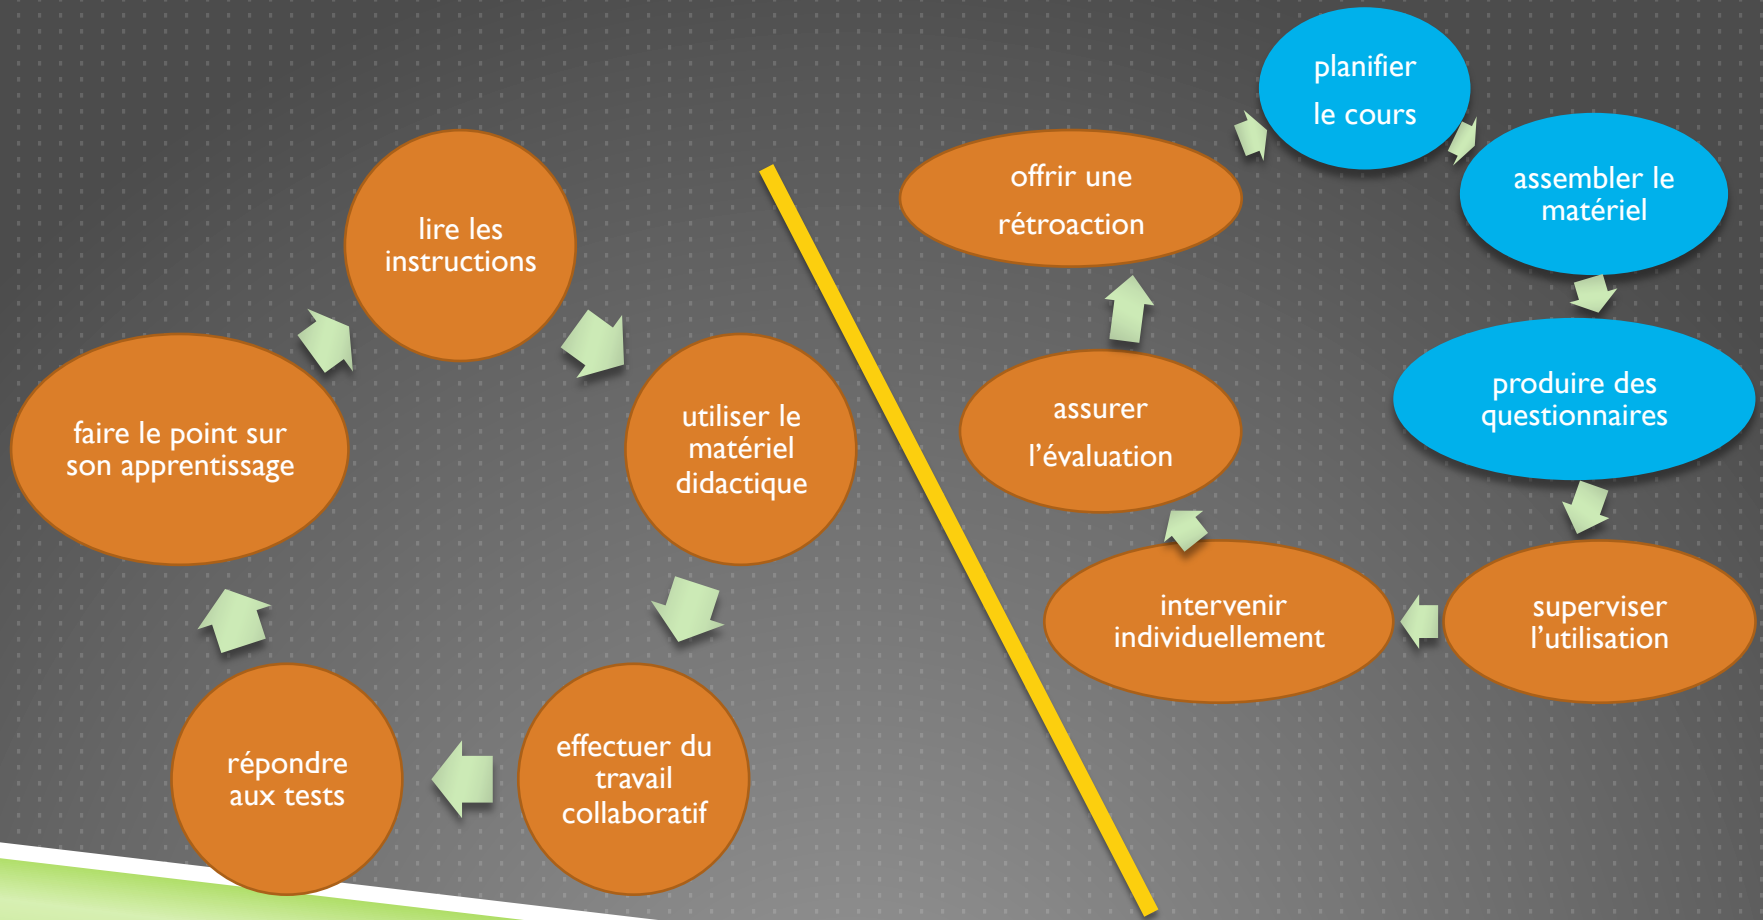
lire les instructions

utiliser le matériel didactique

effectuer du travail collaboratif

répondre aux tests

faire le point sur son apprentissage

planifier le cours

assembler le matériel

produire des questionnaires

superviser l'utilisation

intervenir individuellement

assurer l'évaluation

offrir une rétroaction